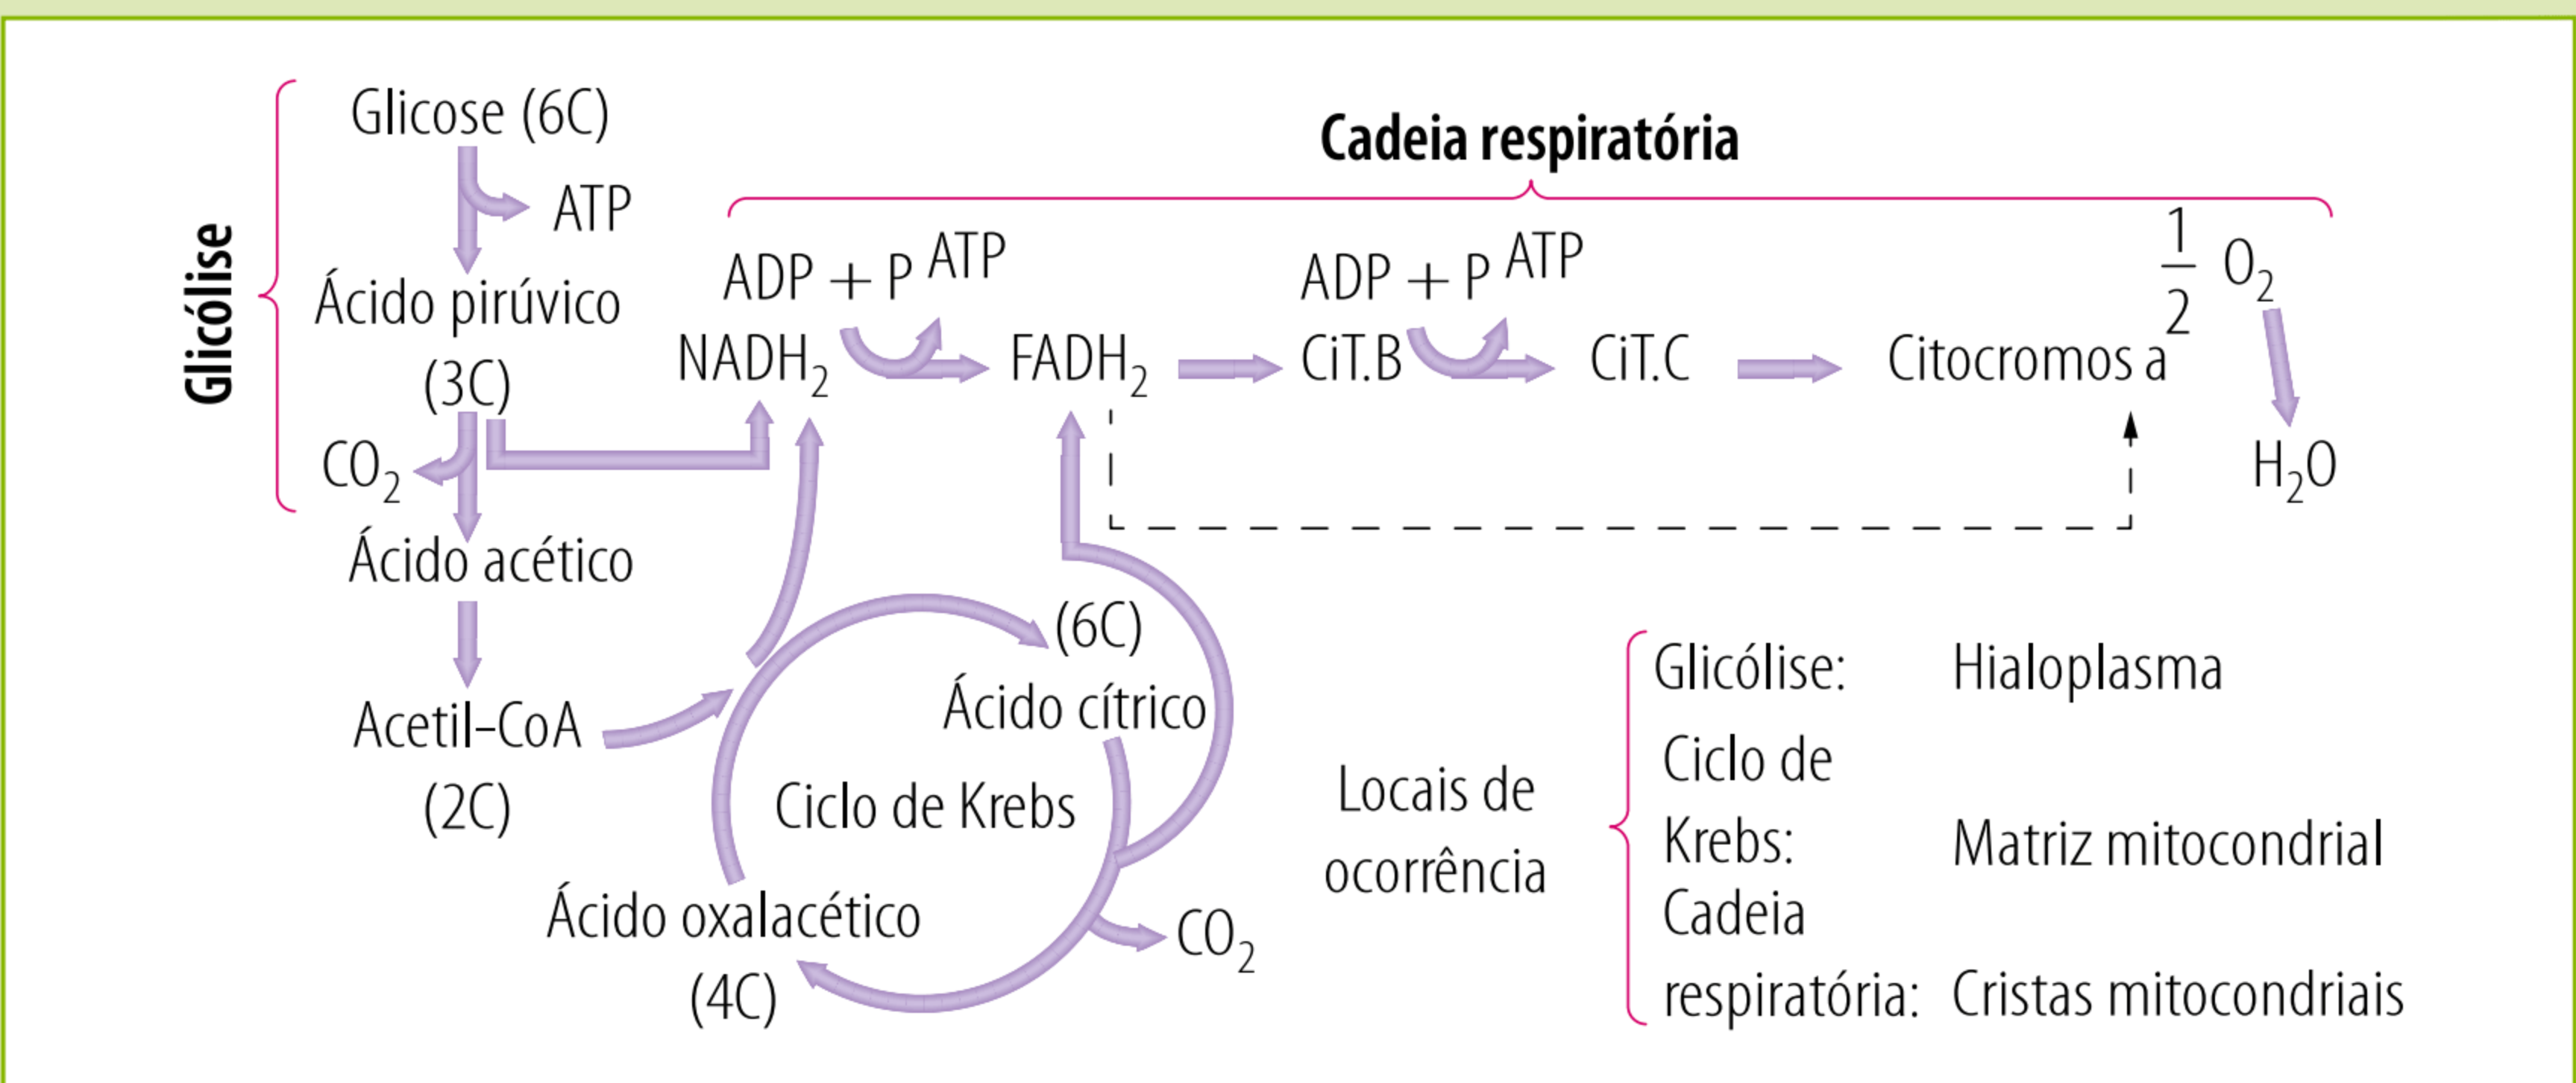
Glicólise

Glicose (6C)
ATP
Ácido pirúvico (3C)
$CO_2$
Ácido acético
Acetil-CoA (2C)

Cadeia respiratória

ADP + P ATP
$NADH_2$
$FADH_2$
ADP + P ATP
CiT.B
CiT.C
Citocromos a
$\frac{1}{2}$ $O_2$
$H_2O$

(6C)
Ácido cítrico
Ciclo de Krebs
Ácido oxalacético (4C)
$CO_2$

Locais de ocorrência

| | |
|---|---|
| Glicólise: | Hialoplasma |
| Ciclo de Krebs: | Matriz mitocondrial |
| Cadeia respiratória: | Cristas mitocondriais |